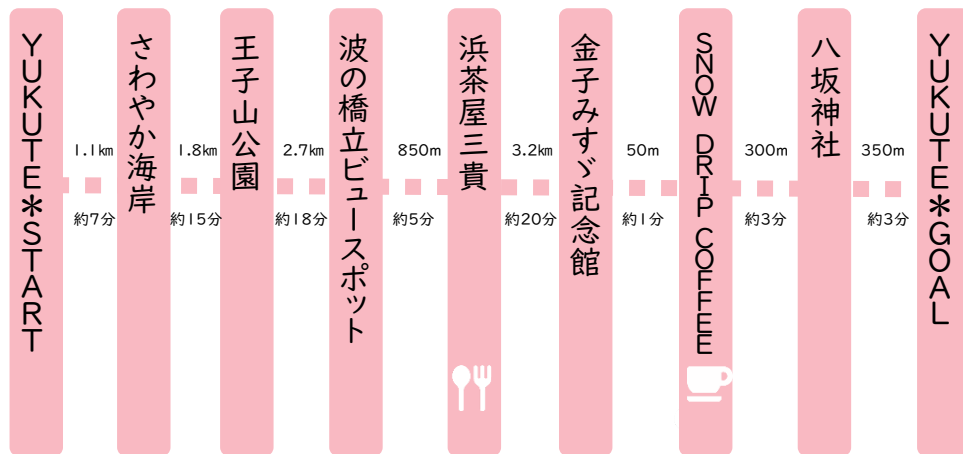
YUKUTE＊START

1.1km
約7分

さわやか海岸

1.8km
約15分

王子山公園

2.7km
約18分

波の橋立ビュースポット

850m
約5分

浜茶屋三貴

3.2km
約20分

金子みすゞ記念館

50m
約1分

SNOW DRIP COFFEE

300m
約3分

八坂神社

350m
約3分

YUKUTE＊GOAL